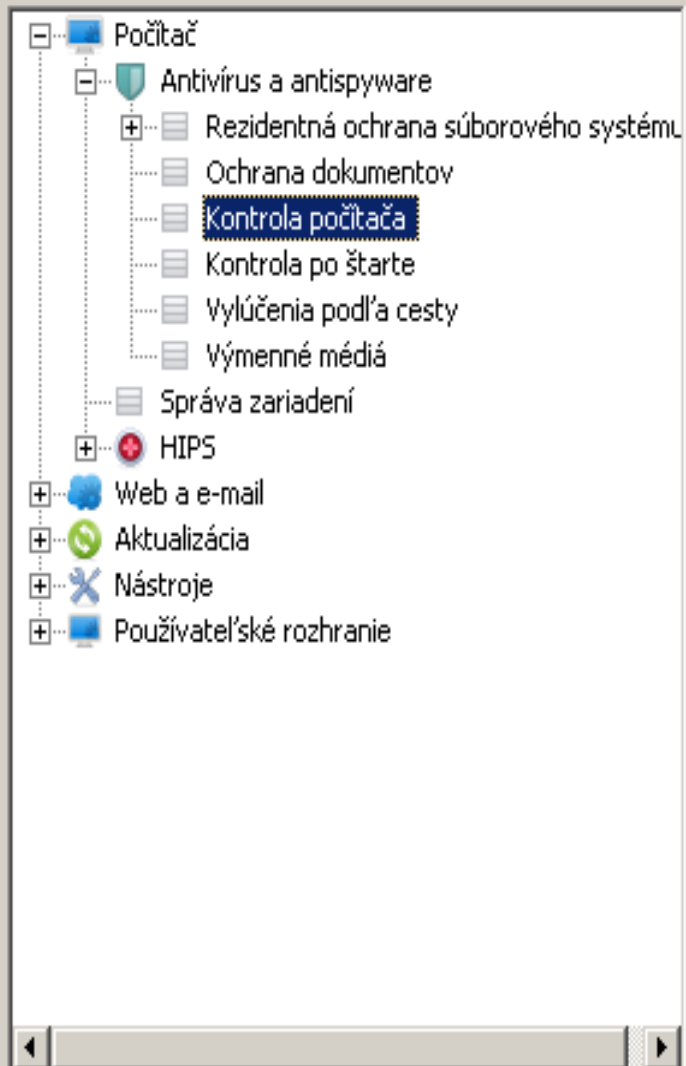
Počítač
Antivírus a antispyware
Rezidentná ochrana súborového systému
Ochrana dokumentov
Kontrola počítača
Kontrola po štarte
Vylúčenia podľa cesty
Výmenné médiá
Správa zariadení
HIPS
Web a e-mail
Aktualizácia
Nástroje
Používateľské rozhranie